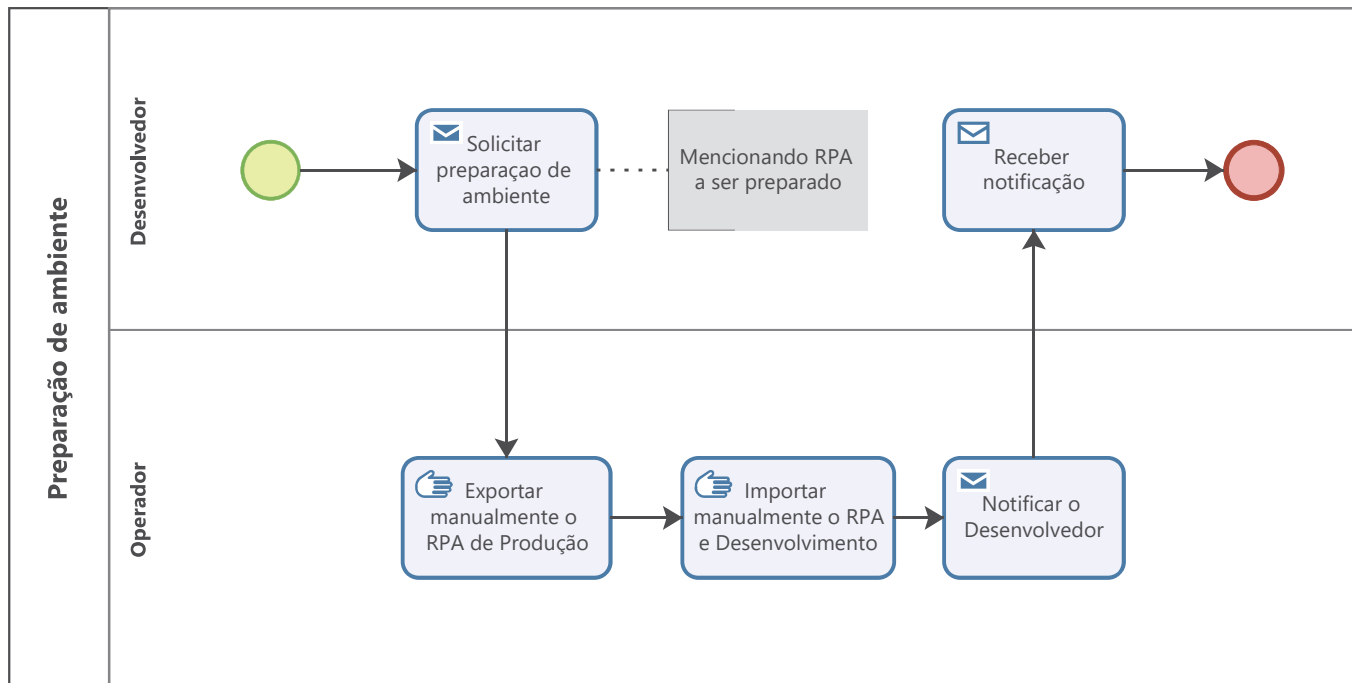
Preparação de ambiente

Desenvolvedor

Solicitar preparaçao de ambiente

Mencionando RPA a ser preparado

Receber notificação

Operador

Exportar manualmente o RPA de Produção

Importar manualmente o RPA e Desenvolvimento

Notificar o Desenvolvedor